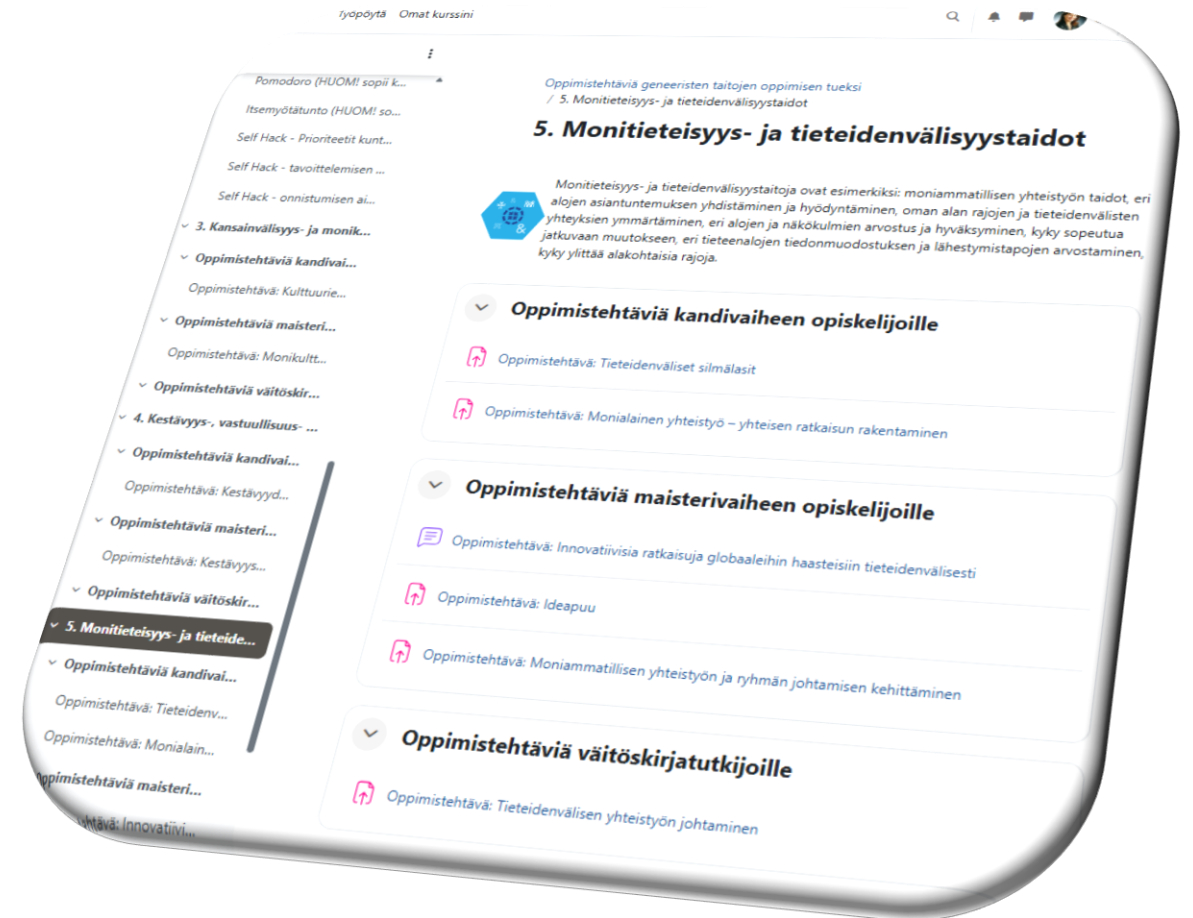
Työpöytä Omat kurssini

Pomodoro (HUOM! sopii k...
Itsemyötätunto (HUOM! so...
Self Hack - Prioriteetit kunt...
Self Hack - tavoittelemisen ...
Self Hack - onnistumisen ai...
3. Kansainvälisyys- ja monik...
Oppimistehtäviä kandivai...
Oppimistehtävä: Kulttuurie...
Oppimistehtäviä maisteri...
Oppimistehtävä: Monikult...
Oppimistehtäviä väitöskir...
4. Kestävyys-, vastuullisuus- ...
Oppimistehtäviä kandivai...
Oppimistehtävä: Kestävyyd...
Oppimistehtäviä maisteri...
Oppimistehtävä: Kestävyys...
Oppimistehtäviä väitöskir...
5. Monitieteisyys- ja tieteide...
Oppimistehtäviä kandivai...
Oppimistehtävä: Tieteidenv...
Oppimistehtävä: Monialain...
Oppimistehtäviä maisteri...
...htävä: Innovatiivi...

Oppimistehtäviä geneeristen taitojen oppimisen tueksi / 5. Monitieteisyys- ja tieteidenvälisyystaidot

5. Monitieteisyys- ja tieteidenvälisyystaidot

Monitieteisyys- ja tieteidenvälisyystaitoja ovat esimerkiksi: moniammatillisen yhteistyön taidot, eri alojen asiantuntemuksen yhdistäminen ja hyödyntäminen, oman alan rajojen ja tieteidenvälisten yhteyksien ymmärtäminen, eri alojen ja näkökulmien arvostus ja hyväksyminen, kyky sopeutua jatkuvaan muutokseen, eri tieteenalojen tiedonmuodostuksen ja lähestymistapojen arvostaminen, kyky ylittää alakohtaisia rajoja.

Oppimistehtäviä kandivaiheen opiskelijoille

Oppimistehtävä: Tieteidenväliset silmälasit

Oppimistehtävä: Monialainen yhteistyö – yhteisen ratkaisun rakentaminen

Oppimistehtäviä maisterivaiheen opiskelijoille

Oppimistehtävä: Innovatiivisia ratkaisuja globaaleihin haasteisiin tieteidenvälisesti

Oppimistehtävä: Ideapuu

Oppimistehtävä: Moniammatillisen yhteistyön ja ryhmän johtamisen kehittäminen

Oppimistehtäviä väitöskirjatutkijoille

Oppimistehtävä: Tieteidenvälisen yhteistyön johtaminen